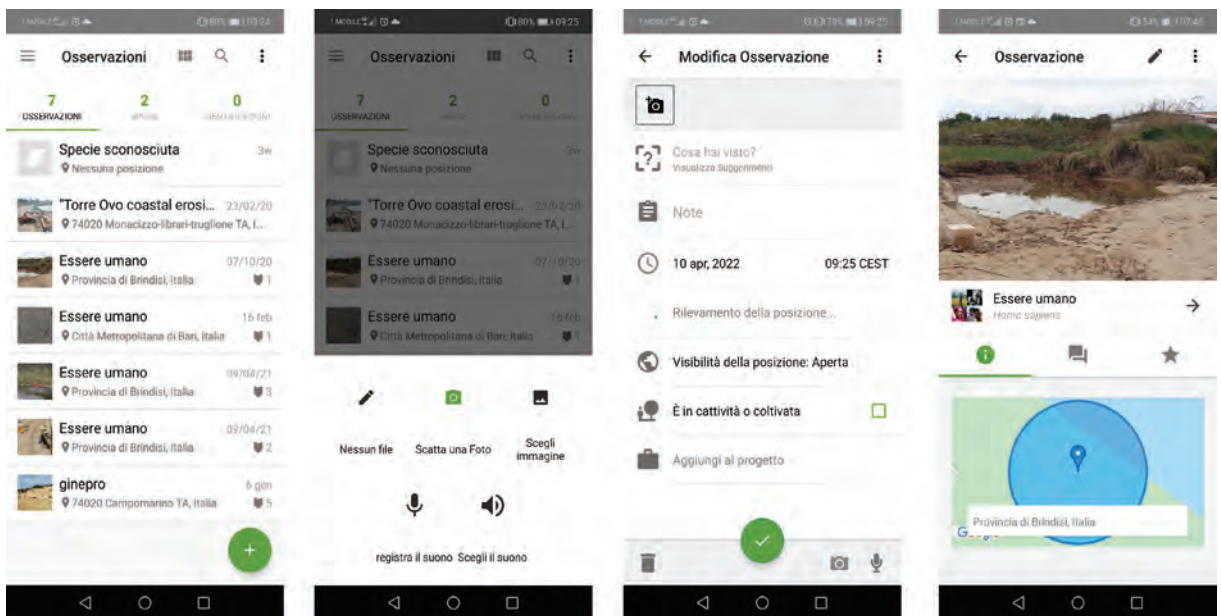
Osservazioni

7 OSSERVAZIONI
2 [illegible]
0 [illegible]

Specie sconosciuta 3w
Nessuna posizione

"Torre Ovo coastal erosi... 23/02/20
74020 Monacizzo-librari-truglione TA, I...

Essere umano 07/10/20
Provincia di Brindisi, Italia 1

Essere umano 16 feb
Città Metropolitana di Bari, Italia 1

Essere umano 09/04/21
Provincia di Brindisi, Italia 3

Essere umano 09/04/21
Provincia di Brindisi, Italia 2

ginepro 6 gen
74020 Campomarino TA, Italia 5

+

Osservazioni

7 OSSERVAZIONI
2
0

Specie sconosciuta 3w
Nessuna posizione

"Torre Ovo coastal erosi... 23/02/20
74020 Monacizzo-librari-truglione TA, I...

Essere umano 07/10/20
Provincia di Brindisi, Italia

Essere umano 16 feb
Città Metropolitana di Bari, Italia

Nessun file
Scatta una Foto
Scegli immagine

registra il suono
Scegli il suono

Modifica Osservazione

Cosa hai visto?
Visualizza Suggerimenti

Note

10 apr, 2022 09:25 CEST

Rilevamento della posizione...

Visibilità della posizione: Aperta

È in cattività o coltivata

Aggiungi al progetto

Osservazione

Essere umano
Homo sapiens

Provincia di Brindisi, Italia
Google